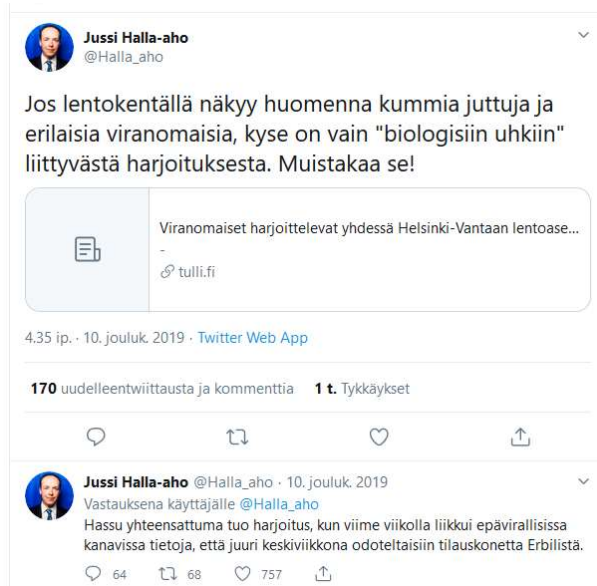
Jussi Halla-aho
@Halla_aho

Jos lentokentällä näkyy huomenna kummia juttuja ja erilaisia viranomaisia, kyse on vain "biologisiin uhkiin" liittyvästä harjoituksesta. Muistakaa se!

Viranomaiset harjoittelevat yhdessä Helsinki-Vantaan lentoase...
-
tulli.fi

4.35 ip. · 10. jouluk. 2019 · Twitter Web App

170 uudelleentwiittausta ja kommenttia 1 t. Tykkäykset

Jussi Halla-aho @Halla_aho · 10. jouluk. 2019
Vastauksena käyttäjälle @Halla_aho
Hassu yhteensattuma tuo harjoitus, kun viime viikolla liikkui epävirallisissa kanavissa tietoja, että juuri keskiviikkona odoteltaisiin tilauskonetta Erbilistä.

64 68 757